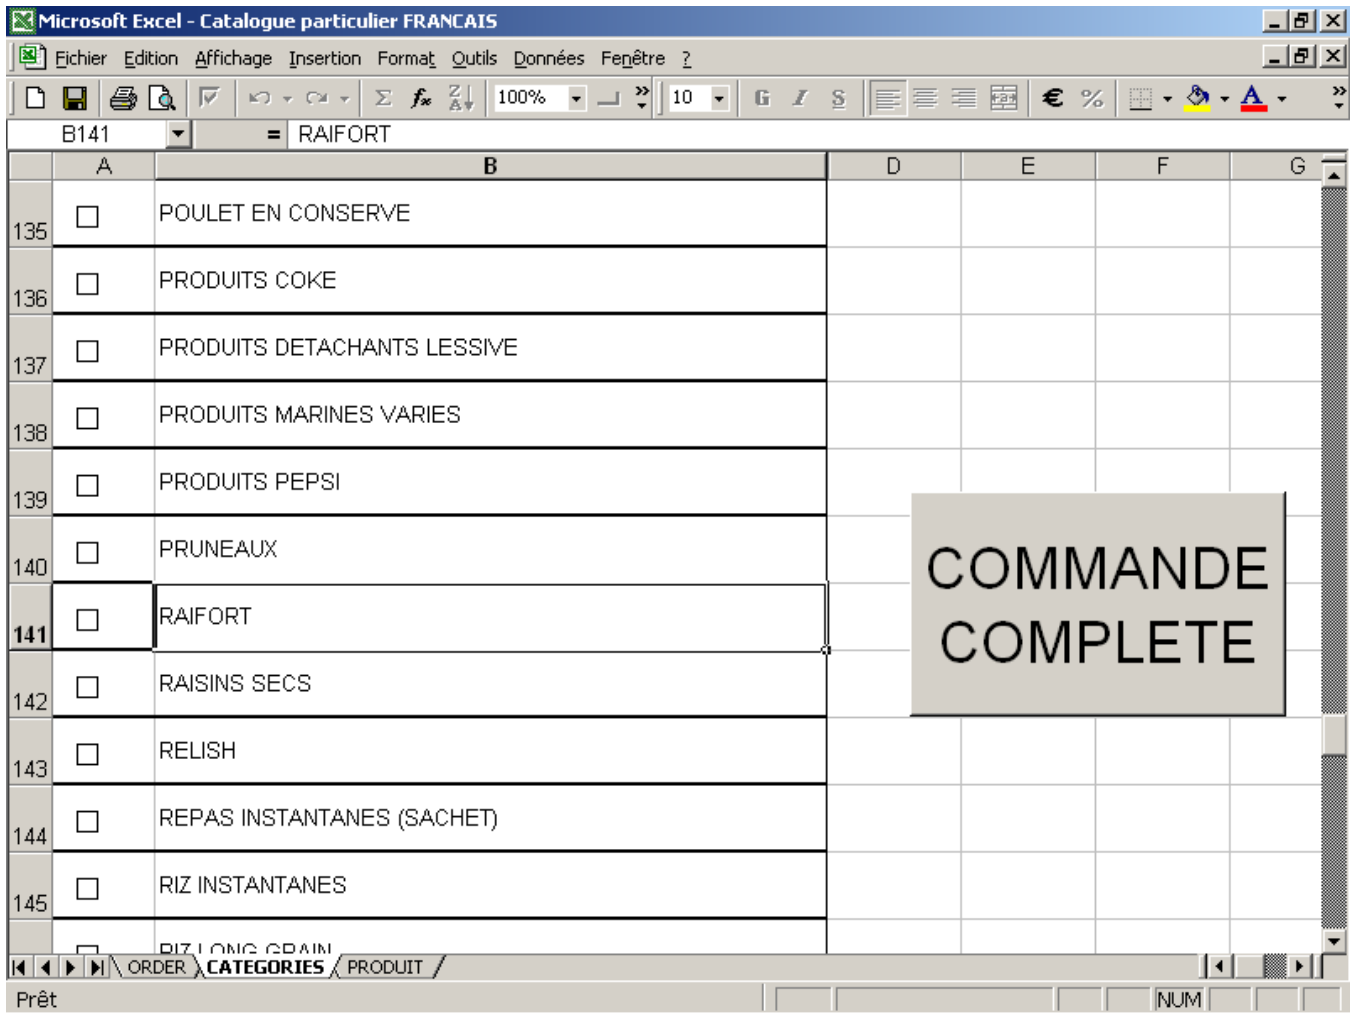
Microsoft Excel - Catalogue particulier FRANCAIS

Fichier Edition Affichage Insertion Format Outils Données Fenêtre ?

100% 10 G I S € %

B141 = RAIFORT

| | A | B | D | E | F | G |
|---|---|---|---|---|---|---|
| 135 | ☐ | POULET EN CONSERVE | | | | |
| 136 | ☐ | PRODUITS COKE | | | | |
| 137 | ☐ | PRODUITS DETACHANTS LESSIVE | | | | |
| 138 | ☐ | PRODUITS MARINES VARIES | | | | |
| 139 | ☐ | PRODUITS PEPSI | | | | |
| 140 | ☐ | PRUNEAUX | | | | |
| 141 | ☐ | RAIFORT | | | | |
| 142 | ☐ | RAISINS SECS | | | | |
| 143 | ☐ | RELISH | | | | |
| 144 | ☐ | REPAS INSTANTANES (SACHET) | | | | |
| 145 | ☐ | RIZ INSTANTANES | | | | |
| | ☐ | RIZ LONG GRAIN | | | | |

COMMANDE COMPLETE

ORDER CATEGORIES PRODUIT

Prêt NUM